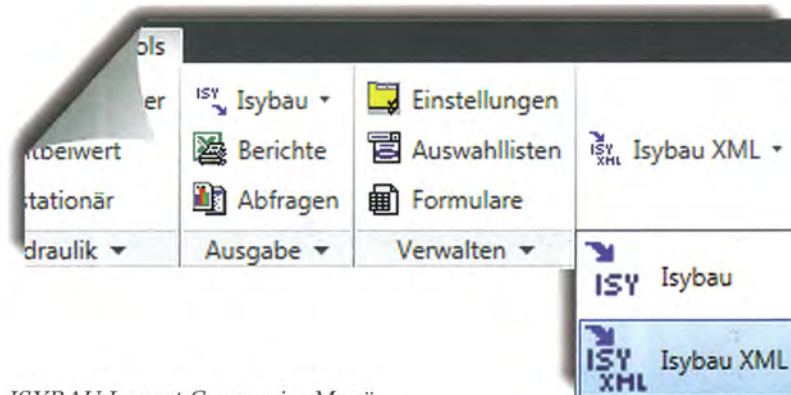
ols

er

tbeiwert

tationär

draulik ▾

ISY Isybau ▾

Berichte

Abfragen

Ausgabe ▾

Einstellungen

Auswahllisten

Formulare

Verwalten ▾

ISY XML Isybau XML ▾

ISY Isybau

ISY XML Isybau XML

ISYBAU Import-Export im Menü